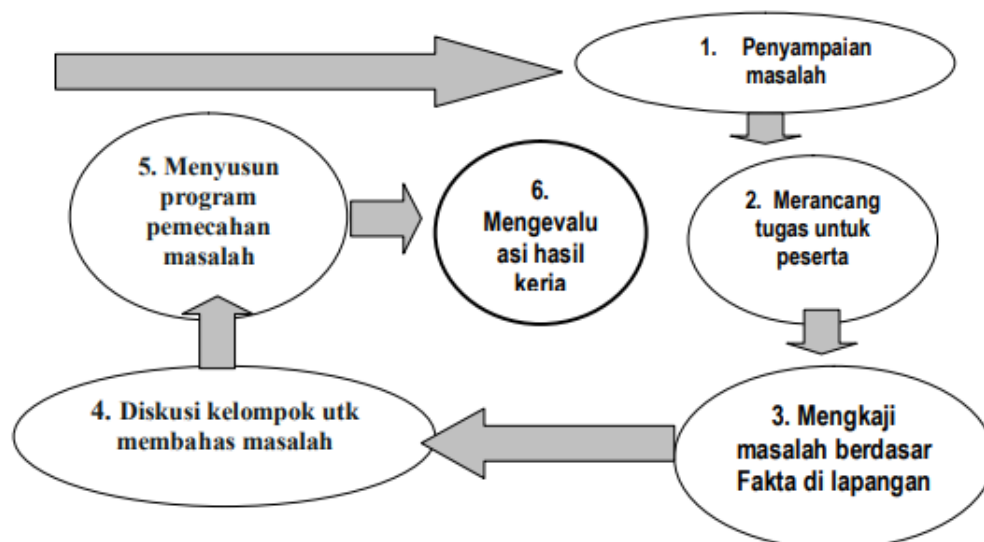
1. Penyampaian masalah

2. Merancang tugas untuk peserta

3. Mengkaji masalah berdasar Fakta di lapangan

4. Diskusi kelompok utk membahas masalah

5. Menyusun program pemecahan masalah

6. Mengevalu asi hasil keria